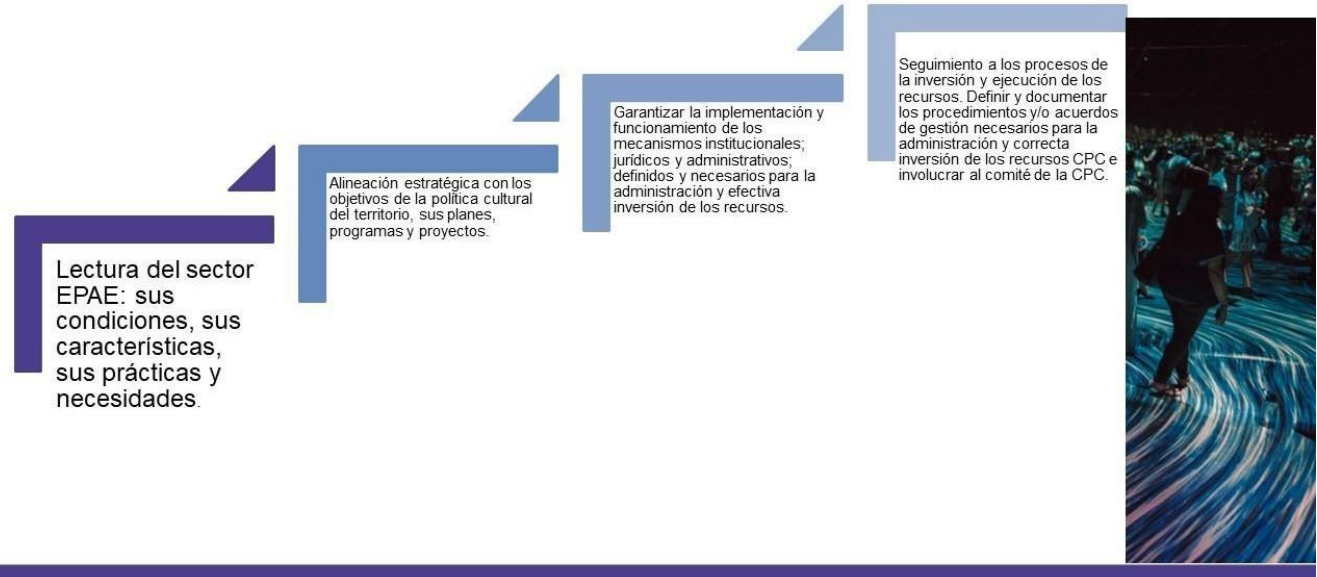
Lectura del sector EPAE: sus condiciones, sus características, sus prácticas y necesidades.

Alineación estratégica con los objetivos de la política cultural del territorio, sus planes, programas y proyectos.

Garantizar la implementación y funcionamiento de los mecanismos institucionales; jurídicos y administrativos; definidos y necesarios para la administración y efectiva inversión de los recursos.

Seguimiento a los procesos de la inversión y ejecución de los recursos. Definir y documentar los procedimientos y/o acuerdos de gestión necesarios para la administración y correcta inversión de los recursos CPC e involucrar al comité de la CPC.